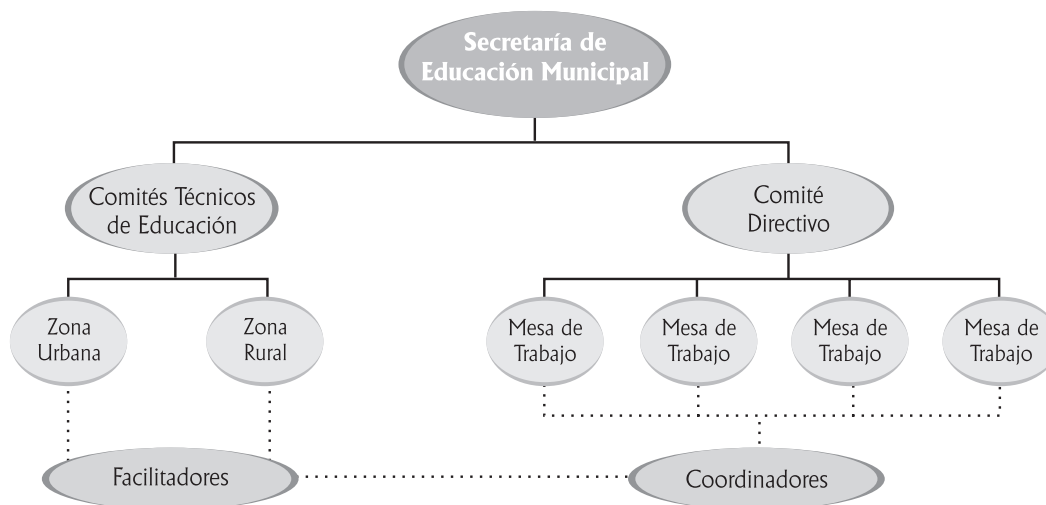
Secretaría de Educación Municipal

Comités Técnicos de Educación

Comité Directivo

Zona Urbana

Zona Rural

Mesa de Trabajo

Mesa de Trabajo

Mesa de Trabajo

Mesa de Trabajo

Facilitadores

Coordinadores